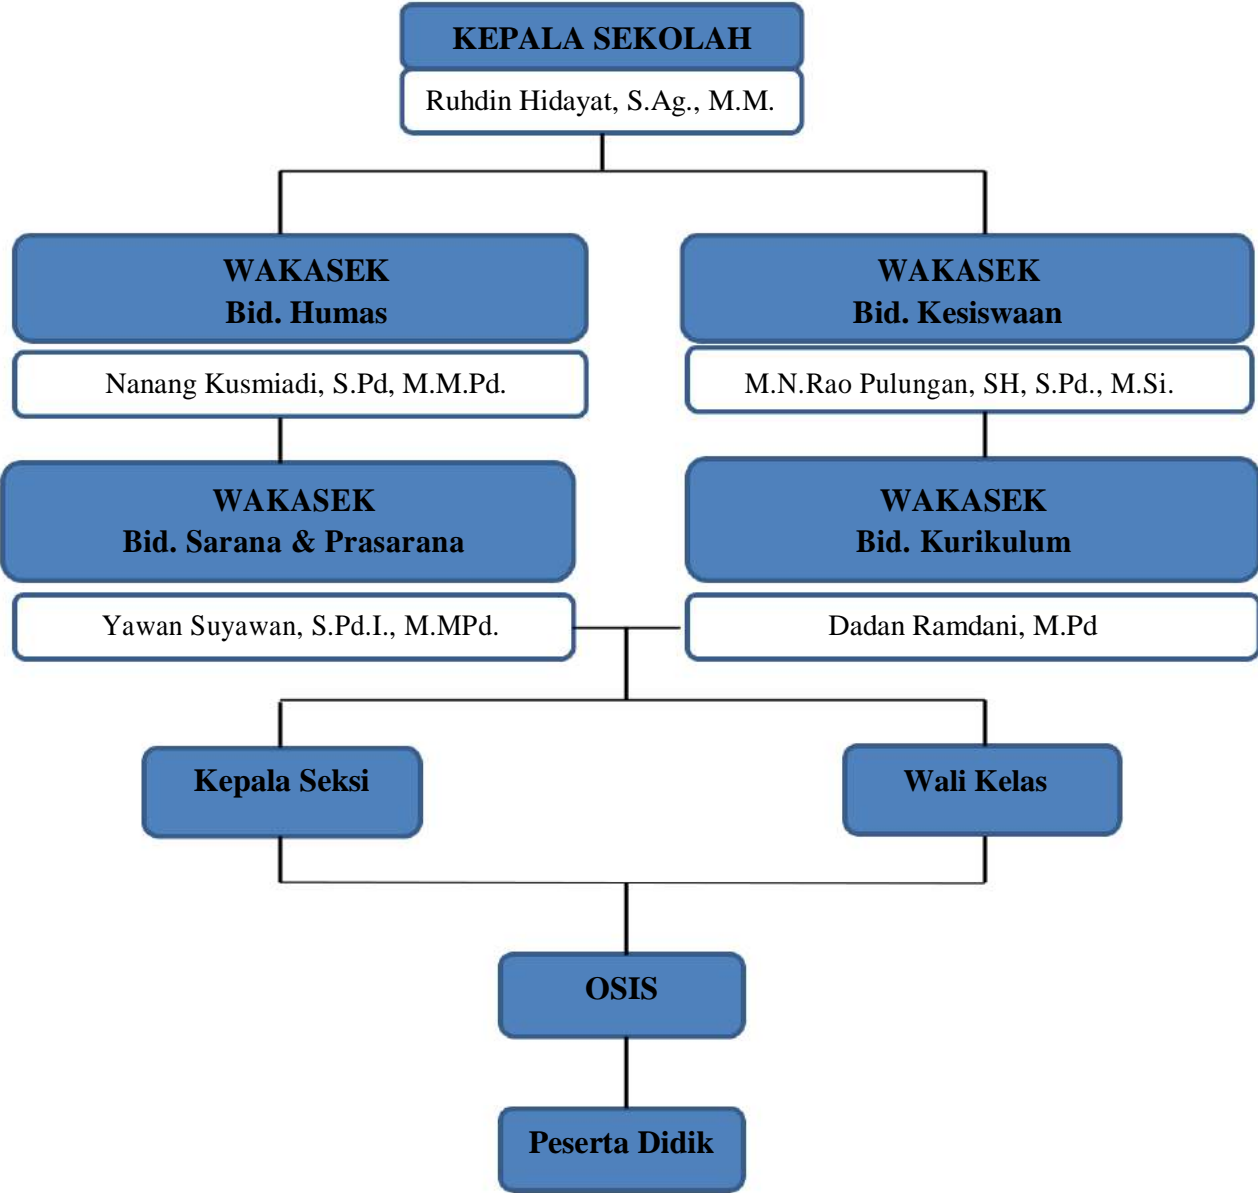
KEPALA SEKOLAH
Ruhdin Hidayat, S.Ag., M.M.

WAKASEK
Bid. Humas
Nanang Kusmiadi, S.Pd, M.M.Pd.

WAKASEK
Bid. Kesiswaan
M.N.Rao Pulungan, SH, S.Pd., M.Si.

WAKASEK
Bid. Sarana & Prasarana
Yawan Suyawan, S.Pd.I., M.MPd.

WAKASEK
Bid. Kurikulum
Dadan Ramdani, M.Pd

Kepala Seksi

Wali Kelas

OSIS

Peserta Didik